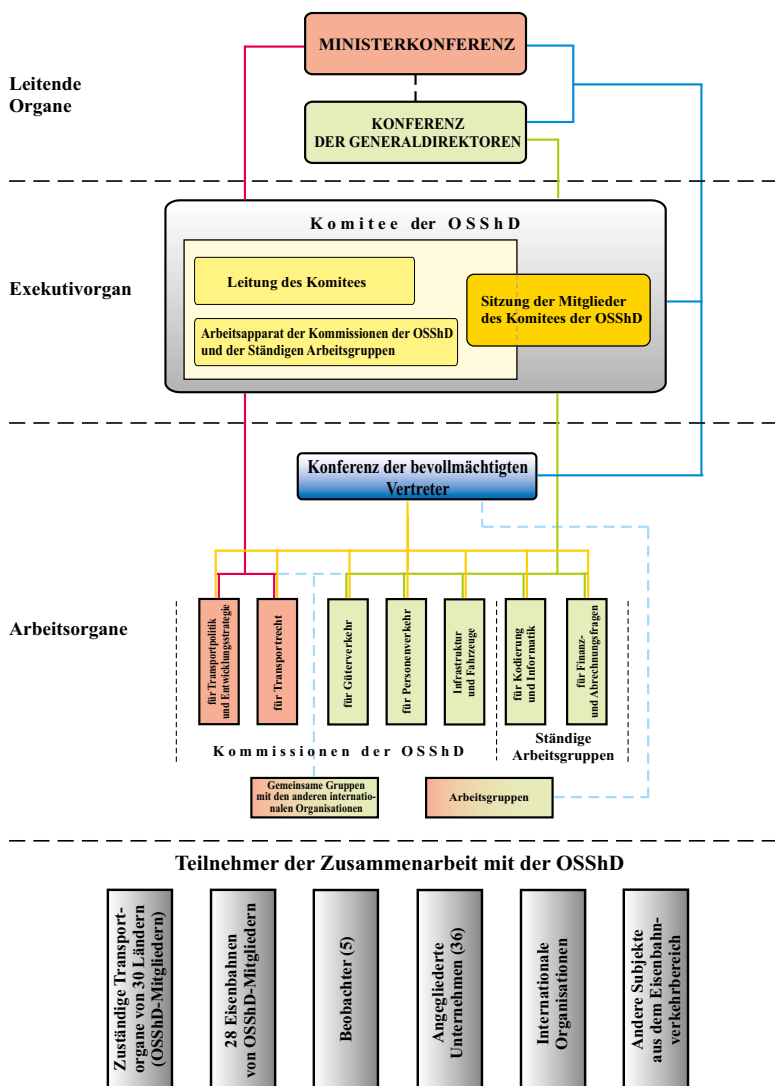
Leitende Organe

MINISTERKONFERENZ

KONFERENZ DER GENERALDIREKTOREN

Exekutivorgan

Komitee der OSShD

Leitung des Komitees

Arbeitsapparat der Kommissionen der OSShD und der Ständigen Arbeitsgruppen

Sitzung der Mitglieder des Komitees der OSShD

Konferenz der bevollmächtigten Vertreter

Arbeitsorgane

für Transportpolitik und Entwicklungsstrategie

für Transportrecht

für Güterverkehr

für Personenverkehr

Infrastruktur und Fahrzeuge

für Kodierung und Informatik

für Finanz- und Abrechnungsfragen

Kommissionen der OSShD

Ständige Arbeitsgruppen

Gemeinsame Gruppen mit den anderen internationalen Organisationen

Arbeitsgruppen

Teilnehmer der Zusammenarbeit mit der OSShD

Zuständige Transportorgane von 30 Ländern (OSShD-Mitgliedern)

28 Eisenbahnen von OSShD-Mitgliedern

Beobachter (5)

Angegliederte Unternehmen (36)

Internationale Organisationen

Andere Subjekte aus dem Eisenbahnverkehrbereich